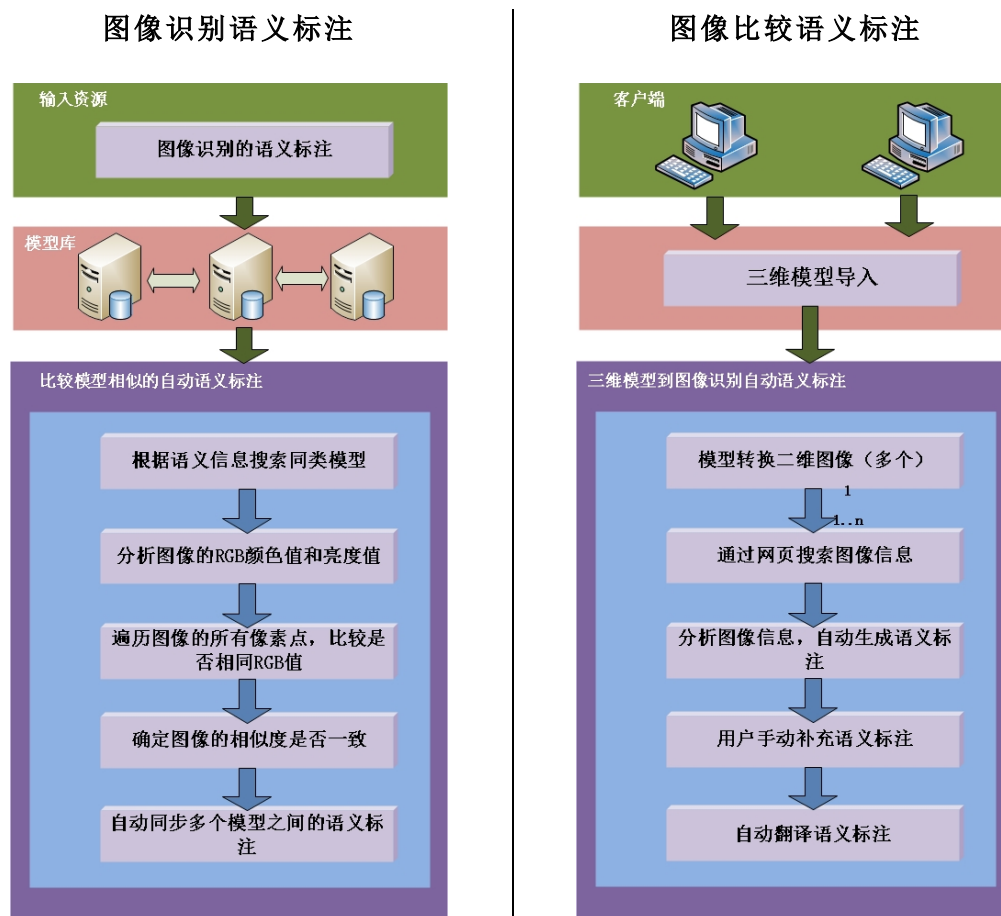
图像识别语义标注

输入资源

图像识别的语义标注

模型库

比较模型相似的自动语义标注

根据语义信息搜索同类模型

分析图像的RGB颜色值和亮度值

遍历图像的所有像素点，比较是否相同RGB值

确定图像的相似度是否一致

自动同步多个模型之间的语义标注

图像比较语义标注

客户端

三维模型导入

三维模型到图像识别自动语义标注

模型转换二维图像（多个）

1

1..n

通过网页搜索图像信息

分析图像信息，自动生成语义标注

用户手动补充语义标注

自动翻译语义标注